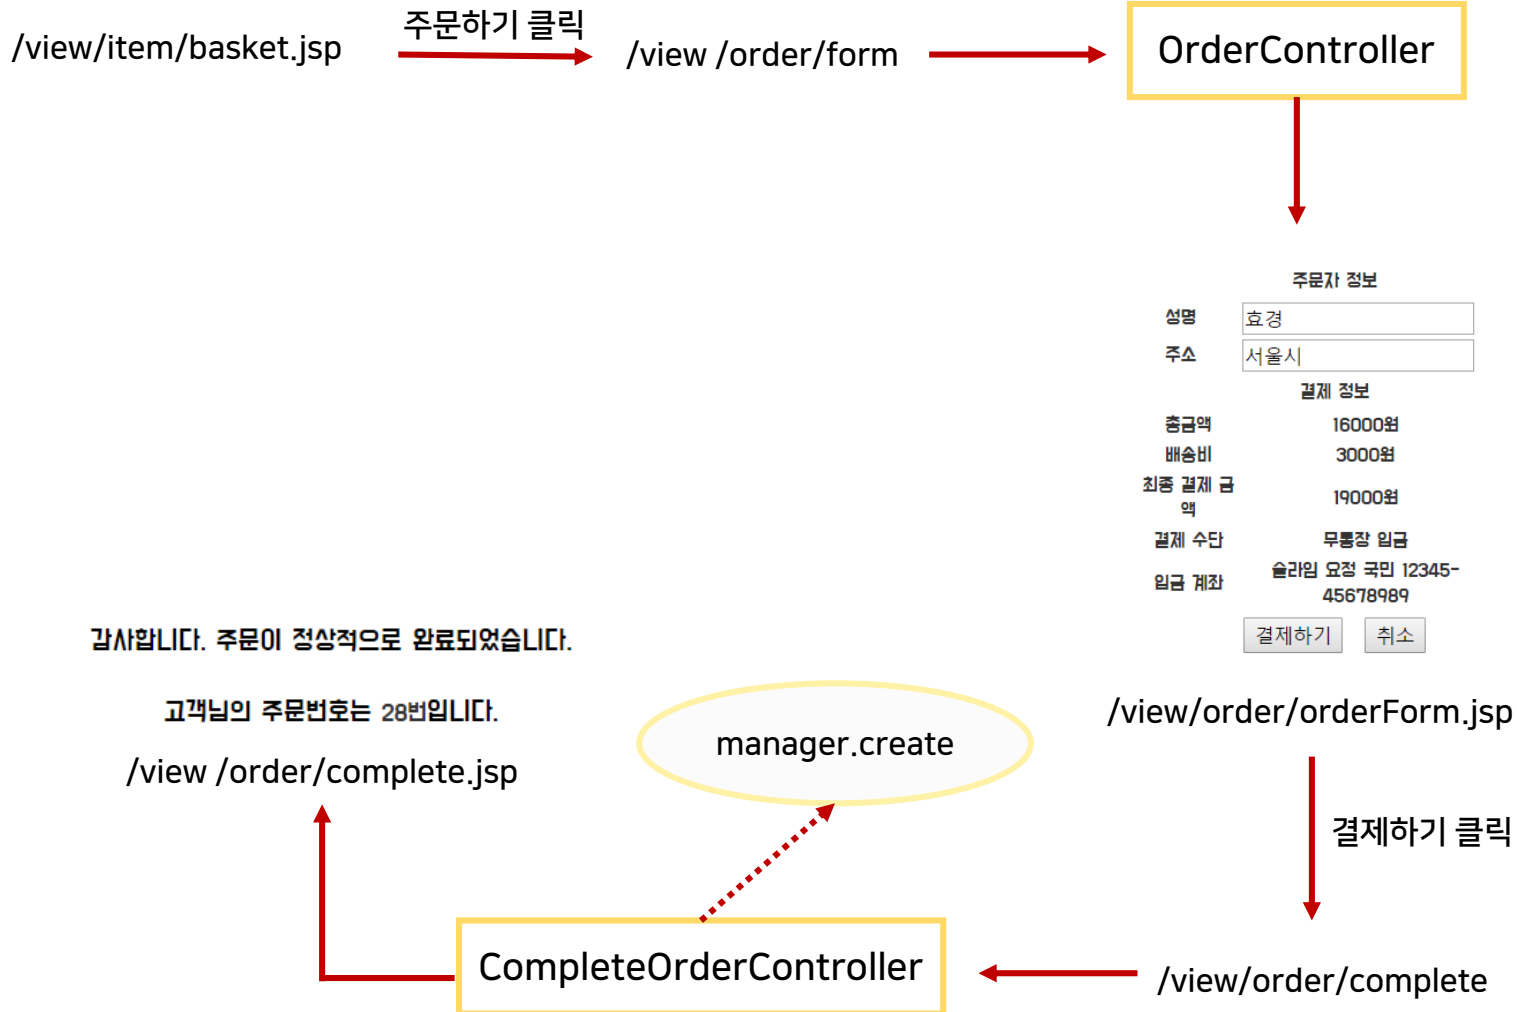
/view/item/basket.jsp

주문하기 클릭

/view /order/form

OrderController

주문자 정보

| 성명 | 효경 |
|---|---|
| 주소 | 서울시 |

결제 정보

| 총금액 | 16000원 |
|---|---|
| 배송비 | 3000원 |
| 최종 결제 금액 | 19000원 |
| 결제 수단 | 무통장 입금 |
| 입금 계좌 | 슬라임 요정 국민 12345-45678989 |

결제하기 취소

/view/order/orderForm.jsp

결제하기 클릭

/view/order/complete

CompleteOrderController

manager.create

감사합니다. 주문이 정상적으로 완료되었습니다.

고객님의 주문번호는 28번입니다.

/view /order/complete.jsp